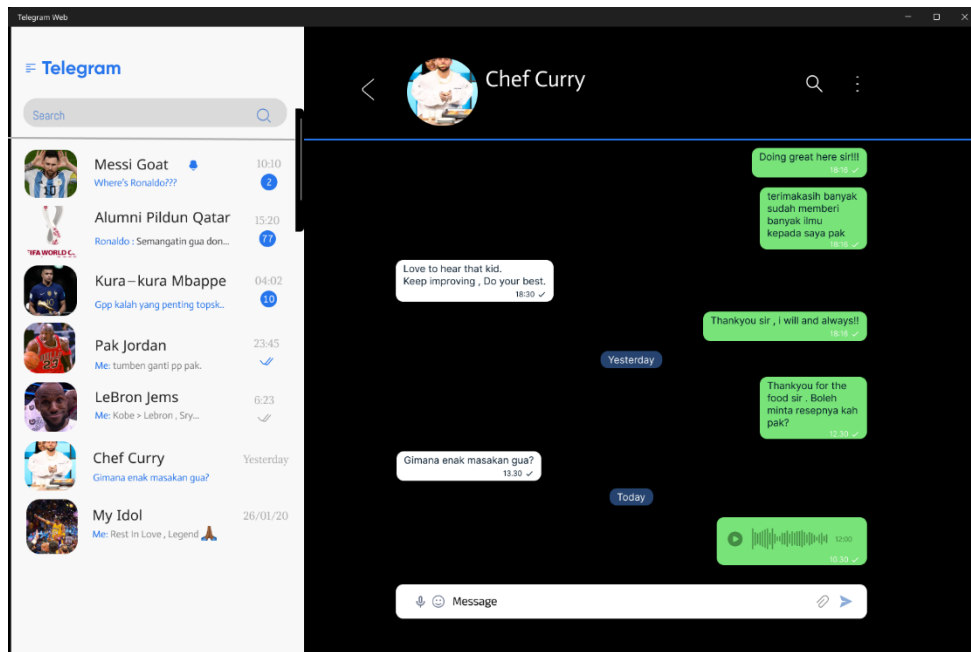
Telegram Web

Telegram

Search

Messi Goat
10:10
Where's Ronaldo???
2

Alumni Pildun Qatar
15:20
Ronaldo : Semangatin gua don...
77

Kura – kura Mbappe
04:02
Gpp kalah yang penting topsk..
10

Pak Jordan
23:45
Me: tumben ganti pp pak.

LeBron Jems
6:23
Me: Kobe > Lebron , Sry...

Chef Curry
Yesterday
Gimana enak masakan gua?

My Idol
26/01/20
Me: Rest In Love , Legend 🙏

Chef Curry

Doing great here sir!!!
18:18

terimakasih banyak sudah memberi banyak ilmu kepada saya pak
18:18

Love to hear that kid. Keep improving , Do your best.
18:30

Thankyou sir , i will and always!!
18:18

Yesterday

Thankyou for the food sir . Boleh minta resepnya kah pak?
12.30

Gimana enak masakan gua?
13.30

Today

12:00
10.30

Message